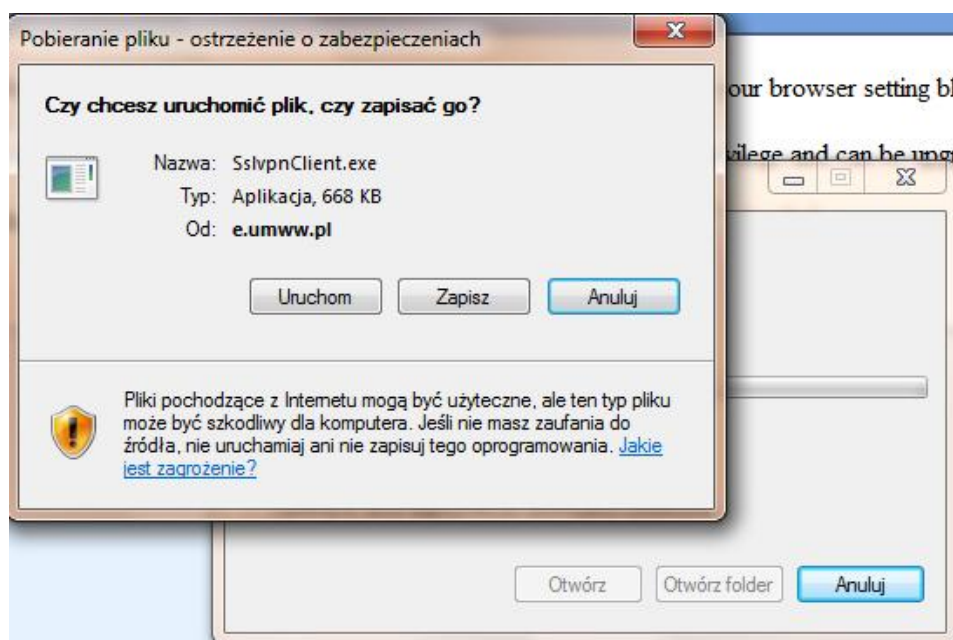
Pobieranie pliku - ostrzeżenie o zabezpieczeniach

Czy chcesz uruchomić plik, czy zapisać go?

Nazwa: SslvpnClient.exe
Typ: Aplikacja, 668 KB
Od: e.umww.pl

Uruchom Zapisz Anuluj

Pliki pochodzące z Internetu mogą być użyteczne, ale ten typ pliku może być szkodliwy dla komputera. Jeśli nie masz zaufania do źródła, nie uruchamiaj ani nie zapisuj tego oprogramowania. Jakie jest zagrożenie?

our browser setting bl

vilege and can be upg

Otwórz Otwórz folder Anuluj